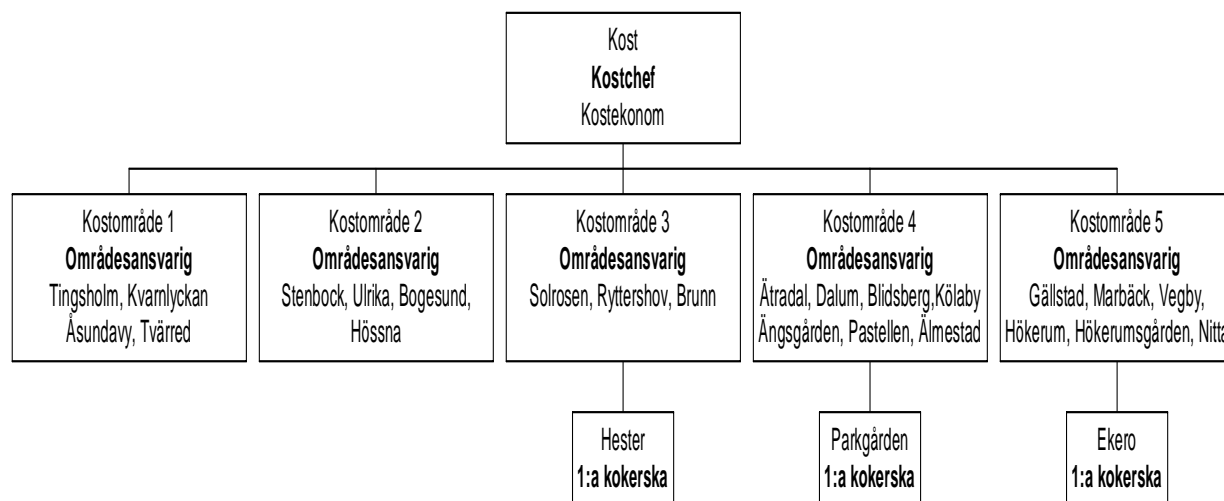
Kost
**Kostchef**
Kostekonom

Kostområde 1
**Områdesansvarig**
Tingsholm, Kvarnlyckan
Åsundavy, Tvärred

Kostområde 2
**Områdesansvarig**
Stenbock, Ulrika, Bogesund,
Hössna

Kostområde 3
**Områdesansvarig**
Solrosen, Ryttershov, Brunn

Kostområde 4
**Områdesansvarig**
Ätradal, Dalum, Blidsberg,Kölaby
Ängsgården, Pastellen, Älmestad

Kostområde 5
**Områdesansvarig**
Gällstad, Marbäck, Vegby,
Hökerum, Hökerumsgården, Nitta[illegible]

Hester
**1:a kokerska**

Parkgården
**1:a kokerska**

Ekero
**1:a kokerska**